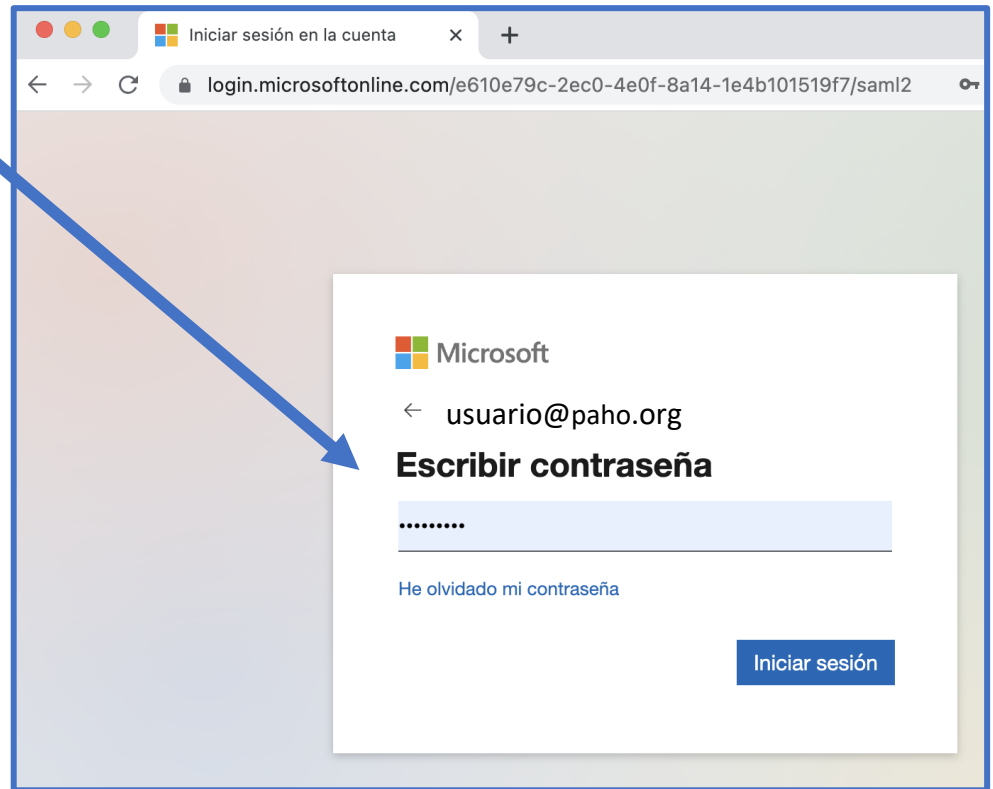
Iniciar sesión en la cuenta ×
+
login.microsoftonline.com/e610e79c-2ec0-4e0f-8a14-1e4b101519f7/saml2

Microsoft

← usuario@paho.org

Escribir contraseña

•••••••••

He olvidado mi contraseña

Iniciar sesión